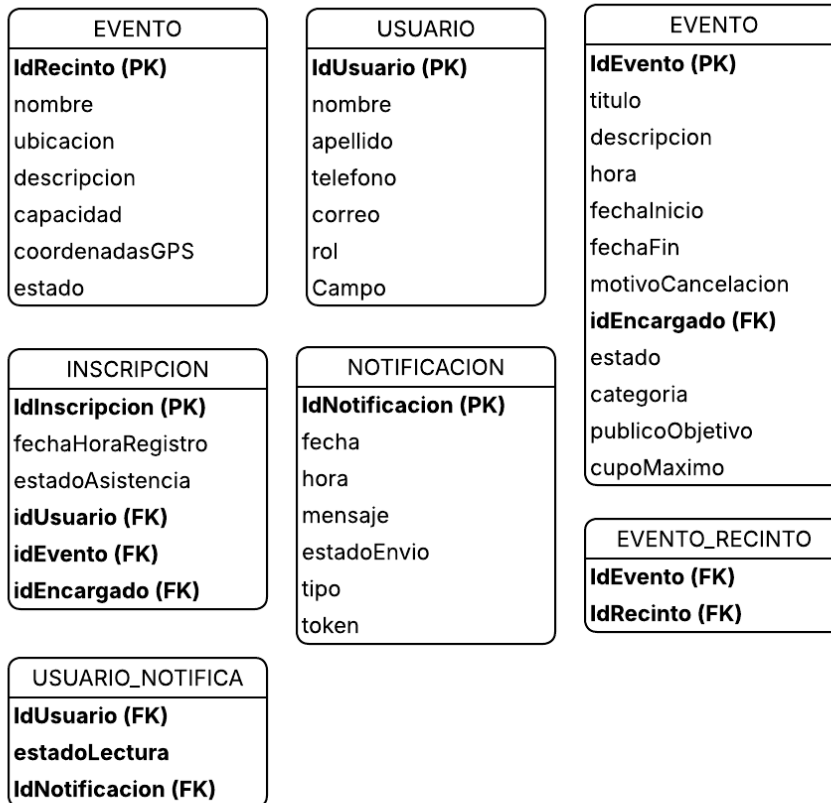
EVENTO
IdRecinto (PK)
nombre
ubicacion
descripcion
capacidad
coordenadasGPS
estado

USUARIO
IdUsuario (PK)
nombre
apellido
telefono
correo
rol
Campo

EVENTO
IdEvento (PK)
titulo
descripcion
hora
fechaInicio
fechaFin
motivoCancelacion
idEncargado (FK)
estado
categoria
publicoObjetivo
cupoMaximo

INSCRIPCION
IdInscripcion (PK)
fechaHoraRegistro
estadoAsistencia
idUsuario (FK)
idEvento (FK)
idEncargado (FK)

NOTIFICACION
IdNotificacion (PK)
fecha
hora
mensaje
estadoEnvio
tipo
token

EVENTO_RECINTO
IdEvento (FK)
IdRecinto (FK)

USUARIO_NOTIFICA
IdUsuario (FK)
estadoLectura
IdNotificacion (FK)